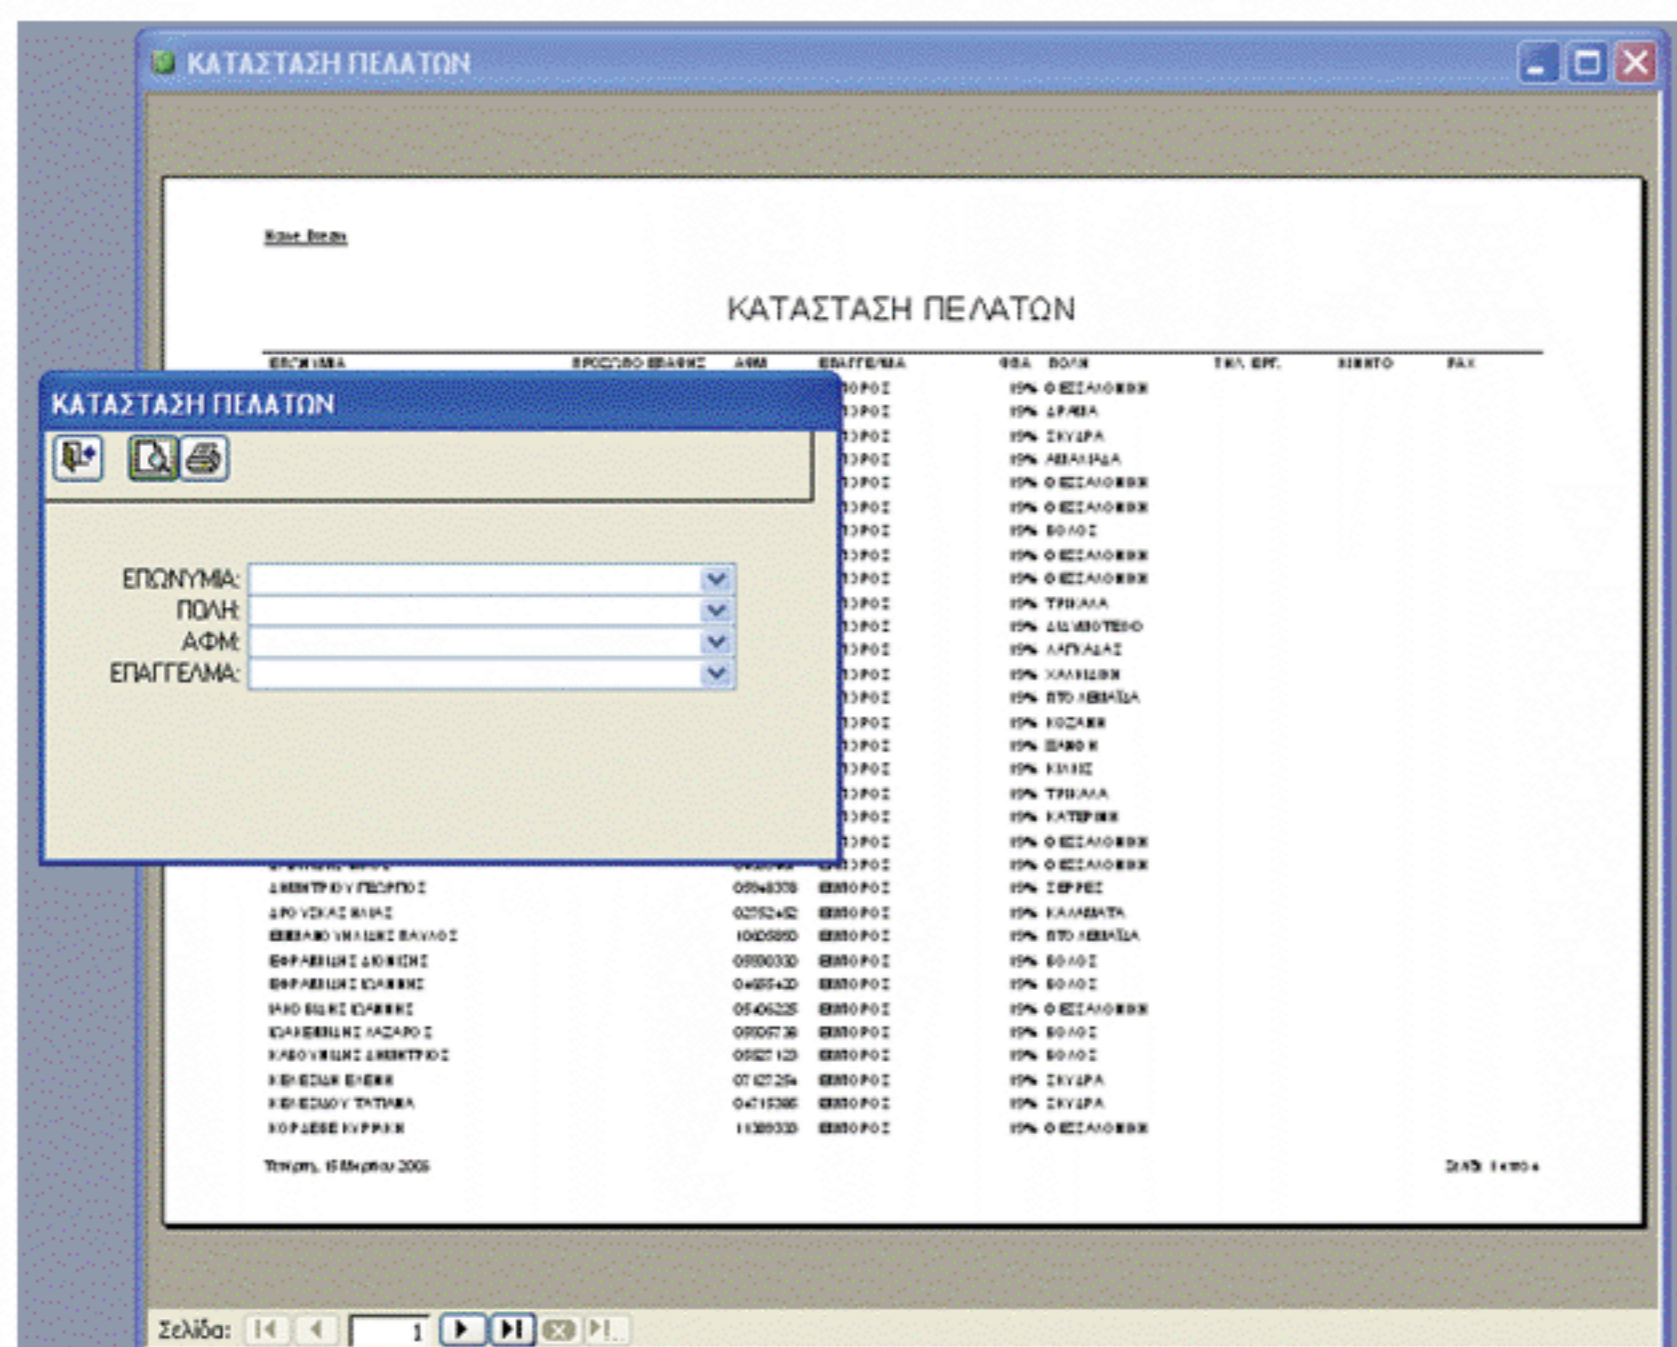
ΚΑΤΑΣΤΑΣΗ ΠΕΛΑΤΩΝ

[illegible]

ΚΑΤΑΣΤΑΣΗ ΠΕΛΑΤΩΝ

| ΕΠΩΝΥΜΙΑ | ΠΡΟΣΩΠΟ ΕΠΑΦΗΣ | ΑΦΜ | ΕΠΑΓΓΕΛΜΑ | ΦΠΑ | ΠΟΛΗ | ΤΗΛ. ΕΡΓ. | ΚΙΝΗΤΟ | FAX |
|---|---|---|---|---|---|---|---|---|
| | | | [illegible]ΠΟΡΟΣ | 19% | ΘΕΣΣΑΛΟΝΙΚΗ | | | |
| | | | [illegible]ΠΟΡΟΣ | 19% | ΔΡΑΜΑ | | | |
| | | | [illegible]ΠΟΡΟΣ | 19% | ΣΚΥΔΡΑ | | | |
| | | | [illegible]ΠΟΡΟΣ | 19% | ΛΕΒΑΔΕΙΑ | | | |
| | | | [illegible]ΠΟΡΟΣ | 19% | ΘΕΣΣΑΛΟΝΙΚΗ | | | |
| | | | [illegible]ΠΟΡΟΣ | 19% | ΘΕΣΣΑΛΟΝΙΚΗ | | | |
| | | | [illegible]ΠΟΡΟΣ | 19% | ΒΟΛΟΣ | | | |
| | | | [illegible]ΠΟΡΟΣ | 19% | ΘΕΣΣΑΛΟΝΙΚΗ | | | |
| | | | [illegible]ΠΟΡΟΣ | 19% | ΘΕΣΣΑΛΟΝΙΚΗ | | | |
| | | | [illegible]ΠΟΡΟΣ | 19% | ΤΡΙΚΑΛΑ | | | |
| | | | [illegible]ΠΟΡΟΣ | 19% | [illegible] | | | |
| | | | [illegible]ΠΟΡΟΣ | 19% | ΛΑΓΚΑΔΑΣ | | | |
| | | | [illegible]ΠΟΡΟΣ | 19% | ΧΑΛΚΙΔΙΚΗ | | | |
| | | | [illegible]ΠΟΡΟΣ | 19% | ΠΤΟ ΛΕΒΑΔΙΑ | | | |
| | | | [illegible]ΠΟΡΟΣ | 19% | ΚΟΖΑΝΗ | | | |
| | | | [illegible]ΠΟΡΟΣ | 19% | ΞΑΝΘΗ | | | |
| | | | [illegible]ΠΟΡΟΣ | 19% | ΚΙΛΚΙΣ | | | |
| | | | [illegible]ΠΟΡΟΣ | 19% | ΤΡΙΚΑΛΑ | | | |
| | | | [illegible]ΠΟΡΟΣ | 19% | ΚΑΤΕΡΙΝΗ | | | |
| | | | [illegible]ΠΟΡΟΣ | 19% | ΘΕΣΣΑΛΟΝΙΚΗ | | | |
| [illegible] | | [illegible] | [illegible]ΠΟΡΟΣ | 19% | ΘΕΣΣΑΛΟΝΙΚΗ | | | |
| ΔΗΜΗΤΡΙΟΥ ΓΕΩΡΓΙΟΣ | | 05948378 | ΕΜΠΟΡΟΣ | 19% | ΣΕΡΡΕΣ | | | |
| ΔΡΟΥΣΚΑΣ ΗΛΙΑΣ | | 02752462 | ΕΜΠΟΡΟΣ | 19% | ΚΑΛΑΜΑΤΑ | | | |
| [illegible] ΠΑΥΛΟΣ | | 10025850 | ΕΜΠΟΡΟΣ | 19% | ΠΤΟ ΛΕΒΑΔΙΑ | | | |
| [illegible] ΔΙΟΝΥΣΗΣ | | 05800330 | ΕΜΠΟΡΟΣ | 19% | ΒΟΛΟΣ | | | |
| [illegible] ΙΩΑΝΝΗΣ | | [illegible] | ΕΜΠΟΡΟΣ | 19% | ΒΟΛΟΣ | | | |
| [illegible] ΙΩΑΝΝΗΣ | | 05406225 | ΕΜΠΟΡΟΣ | 19% | ΘΕΣΣΑΛΟΝΙΚΗ | | | |
| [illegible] ΛΑΖΑΡΟΣ | | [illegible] | ΕΜΠΟΡΟΣ | 19% | ΒΟΛΟΣ | | | |
| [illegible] ΔΗΜΗΤΡΙΟΣ | | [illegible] | ΕΜΠΟΡΟΣ | 19% | ΒΟΛΟΣ | | | |
| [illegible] ΕΛΕΝΗ | | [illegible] | ΕΜΠΟΡΟΣ | 19% | ΣΚΥΔΡΑ | | | |
| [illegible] ΤΑΤΙΑΝΑ | | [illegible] | ΕΜΠΟΡΟΣ | 19% | ΣΚΥΔΡΑ | | | |
| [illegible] ΚΥΡΙΑΚΗ | | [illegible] | ΕΜΠΟΡΟΣ | 19% | ΘΕΣΣΑΛΟΝΙΚΗ | | | |

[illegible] 2005

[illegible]

ΚΑΤΑΣΤΑΣΗ ΠΕΛΑΤΩΝ

ΕΠΩΝΥΜΙΑ:
ΠΟΛΗ:
ΑΦΜ:
ΕΠΑΓΓΕΛΜΑ:

Σελίδα: 1